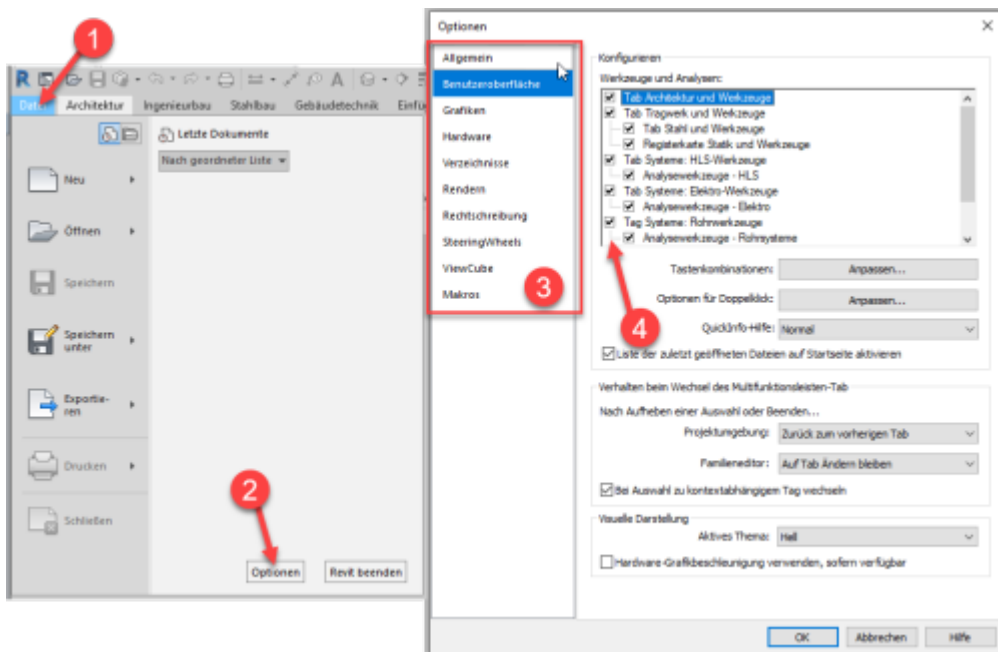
1
R
Datei Architektur Ingenieurbau Stahlbau Gebäudetechnik Einfü
Letzte Dokumente
Nach geordneter Liste
Neu
Öffnen
Speichern
Speichern unter
Exportieren
Drucken
Schließen
2
Optionen Revit beenden

Optionen
Allgemein
Benutzeroberfläche
Grafiken
Hardware
Verzeichnisse
Rendern
Rechtschreibung
SteeringWheels
ViewCube
Makros
3
Konfigurieren
Werkzeuge und Analysen:
Tab Architektur und Werkzeuge
Tab Tragwerk und Werkzeuge
Tab Stahl und Werkzeuge
Registerkarte Statik und Werkzeuge
Tab Systeme: HLS-Werkzeuge
Analysewerkzeuge - HLS
Tab Systeme: Elektro-Werkzeuge
Analysewerkzeuge - Elektro
Tag Systeme: Rohrwerkzeuge
Analysewerkzeuge - Rohrsysteme
Tastenkombinationen: Anpassen...
Optionen für Doppelklick: Anpassen...
4
QuickInfo-Hilfe: Normal
Liste der zuletzt geöffneten Dateien auf Startseite aktivieren
Verhalten beim Wechsel des Multifunktionsleisten-Tab
Nach Aufheben einer Auswahl oder Beenden...
Projektumgebung: Zurück zum vorherigen Tab
Familieneditor: Auf Tab Ändern bleiben
Bei Auswahl zu kontextabhängigem Tag wechseln
Visuelle Darstellung
Aktives Thema: Hell
Hardware-Grafikbeschleunigung verwenden, sofern verfügbar
OK Abbrechen Hilfe